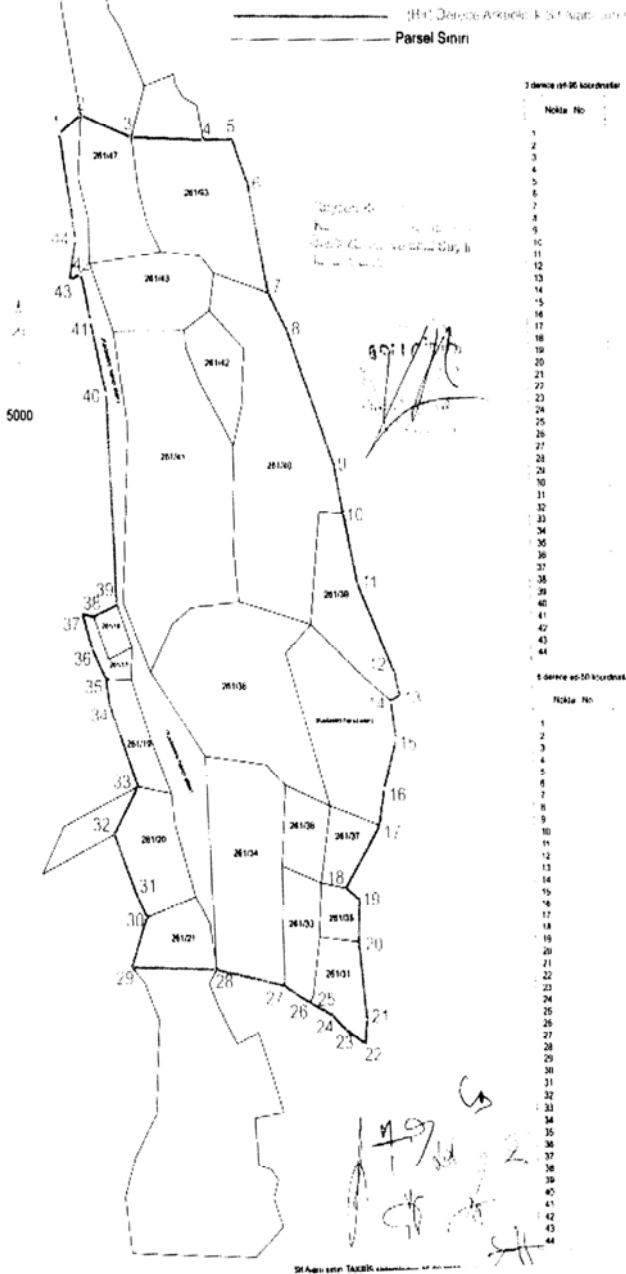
(Bir) Derece Arkeolojik Sit Alanı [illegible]
Parsel Sınırı

3 derece ed-95 koordinatlar
Nokta No
1
2
3
4
5
6
7
8
9
10
11
12
13
14
15
16
17
18
19
20
21
22
23
24
25
26
27
28
29
30
31
32
33
34
35
36
37
38
39
40
41
42
43
44

6 derece ed-50 koordinat
Nokta No
1
2
3
4
5
6
7
8
9
10
11
12
13
14
15
16
17
18
19
20
21
22
23
24
25
26
27
28
29
30
31
32
33
34
35
36
37
38
39
40
41
42
43
44

5000

1 2 3 4 5 6 7 8 9 10 11 12 13 14 15 16 17 18 19 20 21 22 23 24 25 26 27 28 29 30 31 32 33 34 35 36 37 38 39 40 41 43 44

261/47
261/63
261/43
261/42
261/41
261/40
261/39
261/38
261/19
261/20
261/21
261/34
261/36
261/37
261/33
261/35
261/31

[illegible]

Sit Alanı sınırı TAKBİS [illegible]